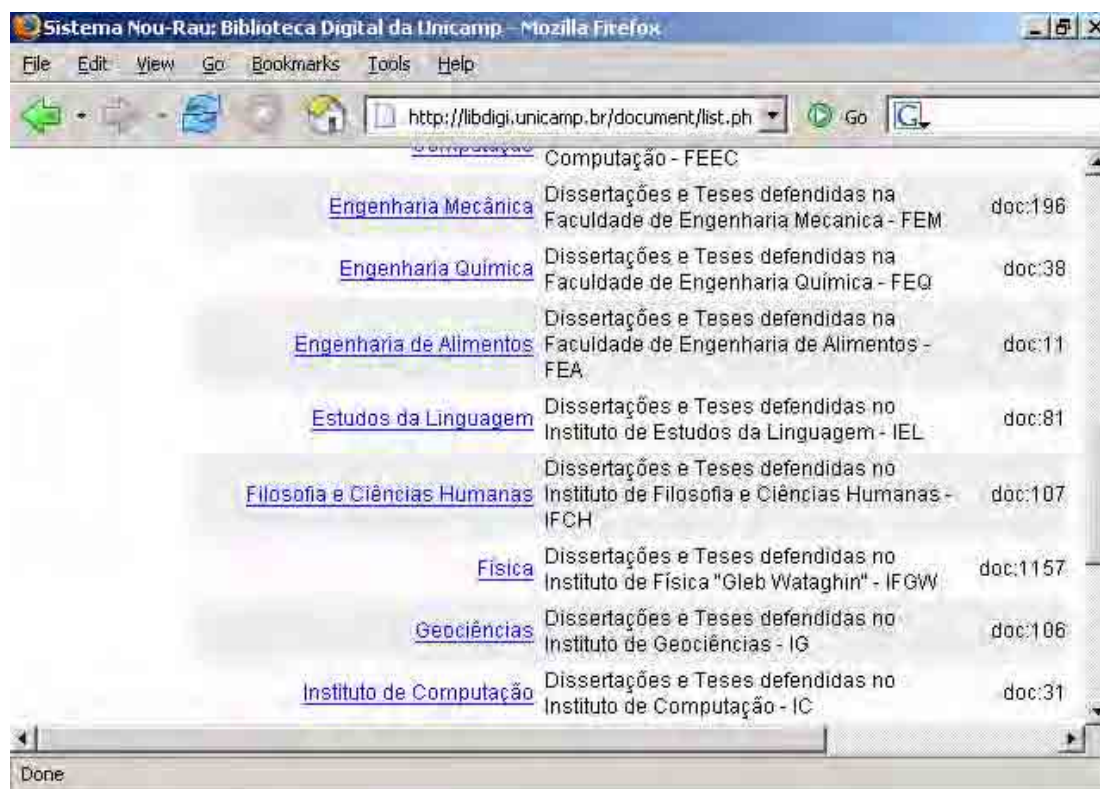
Sistema Nou-Rau: Biblioteca Digital da Unicamp - Mozilla Firefox

File Edit View Go Bookmarks Tools Help

http://libdigi.unicamp.br/document/list.ph Go

| | | |
|---|---|---|
| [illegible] | Computação - FEEC | |
| Engenharia Mecânica | Dissertações e Teses defendidas na Faculdade de Engenharia Mecanica - FEM | doc:196 |
| Engenharia Química | Dissertações e Teses defendidas na Faculdade de Engenharia Química - FEQ | doc:38 |
| Engenharia de Alimentos | Dissertações e Teses defendidas na Faculdade de Engenharia de Alimentos - FEA | doc:11 |
| Estudos da Linguagem | Dissertações e Teses defendidas no Instituto de Estudos da Linguagem - IEL | doc:81 |
| Filosofia e Ciências Humanas | Dissertações e Teses defendidas no Instituto de Filosofia e Ciências Humanas - IFCH | doc:107 |
| Física | Dissertações e Teses defendidas no Instituto de Física "Gleb Wataghin" - IFGW | doc:1157 |
| Geociências | Dissertações e Teses defendidas no Instituto de Geociências - IG | doc:106 |
| Instituto de Computação | Dissertações e Teses defendidas no Instituto de Computação - IC | doc:31 |

Done